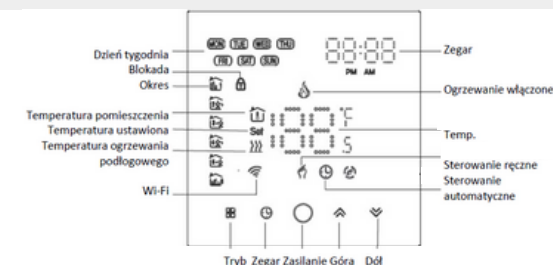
Dzień tygodnia
Blokada
Okres
Temperatura pomieszczenia
Temperatura ustawiona
Temperatura ogrzewania podłogowego
Wi-Fi

MON TUE WED THU
FRI SAT SUN

88:88
PM AM

Set

°C
°F

Zegar
Ogrzewanie włączone
Temp.
Sterowanie ręczne
Sterowanie automatyczne

Tryb Zegar Zasilanie Góra Dół